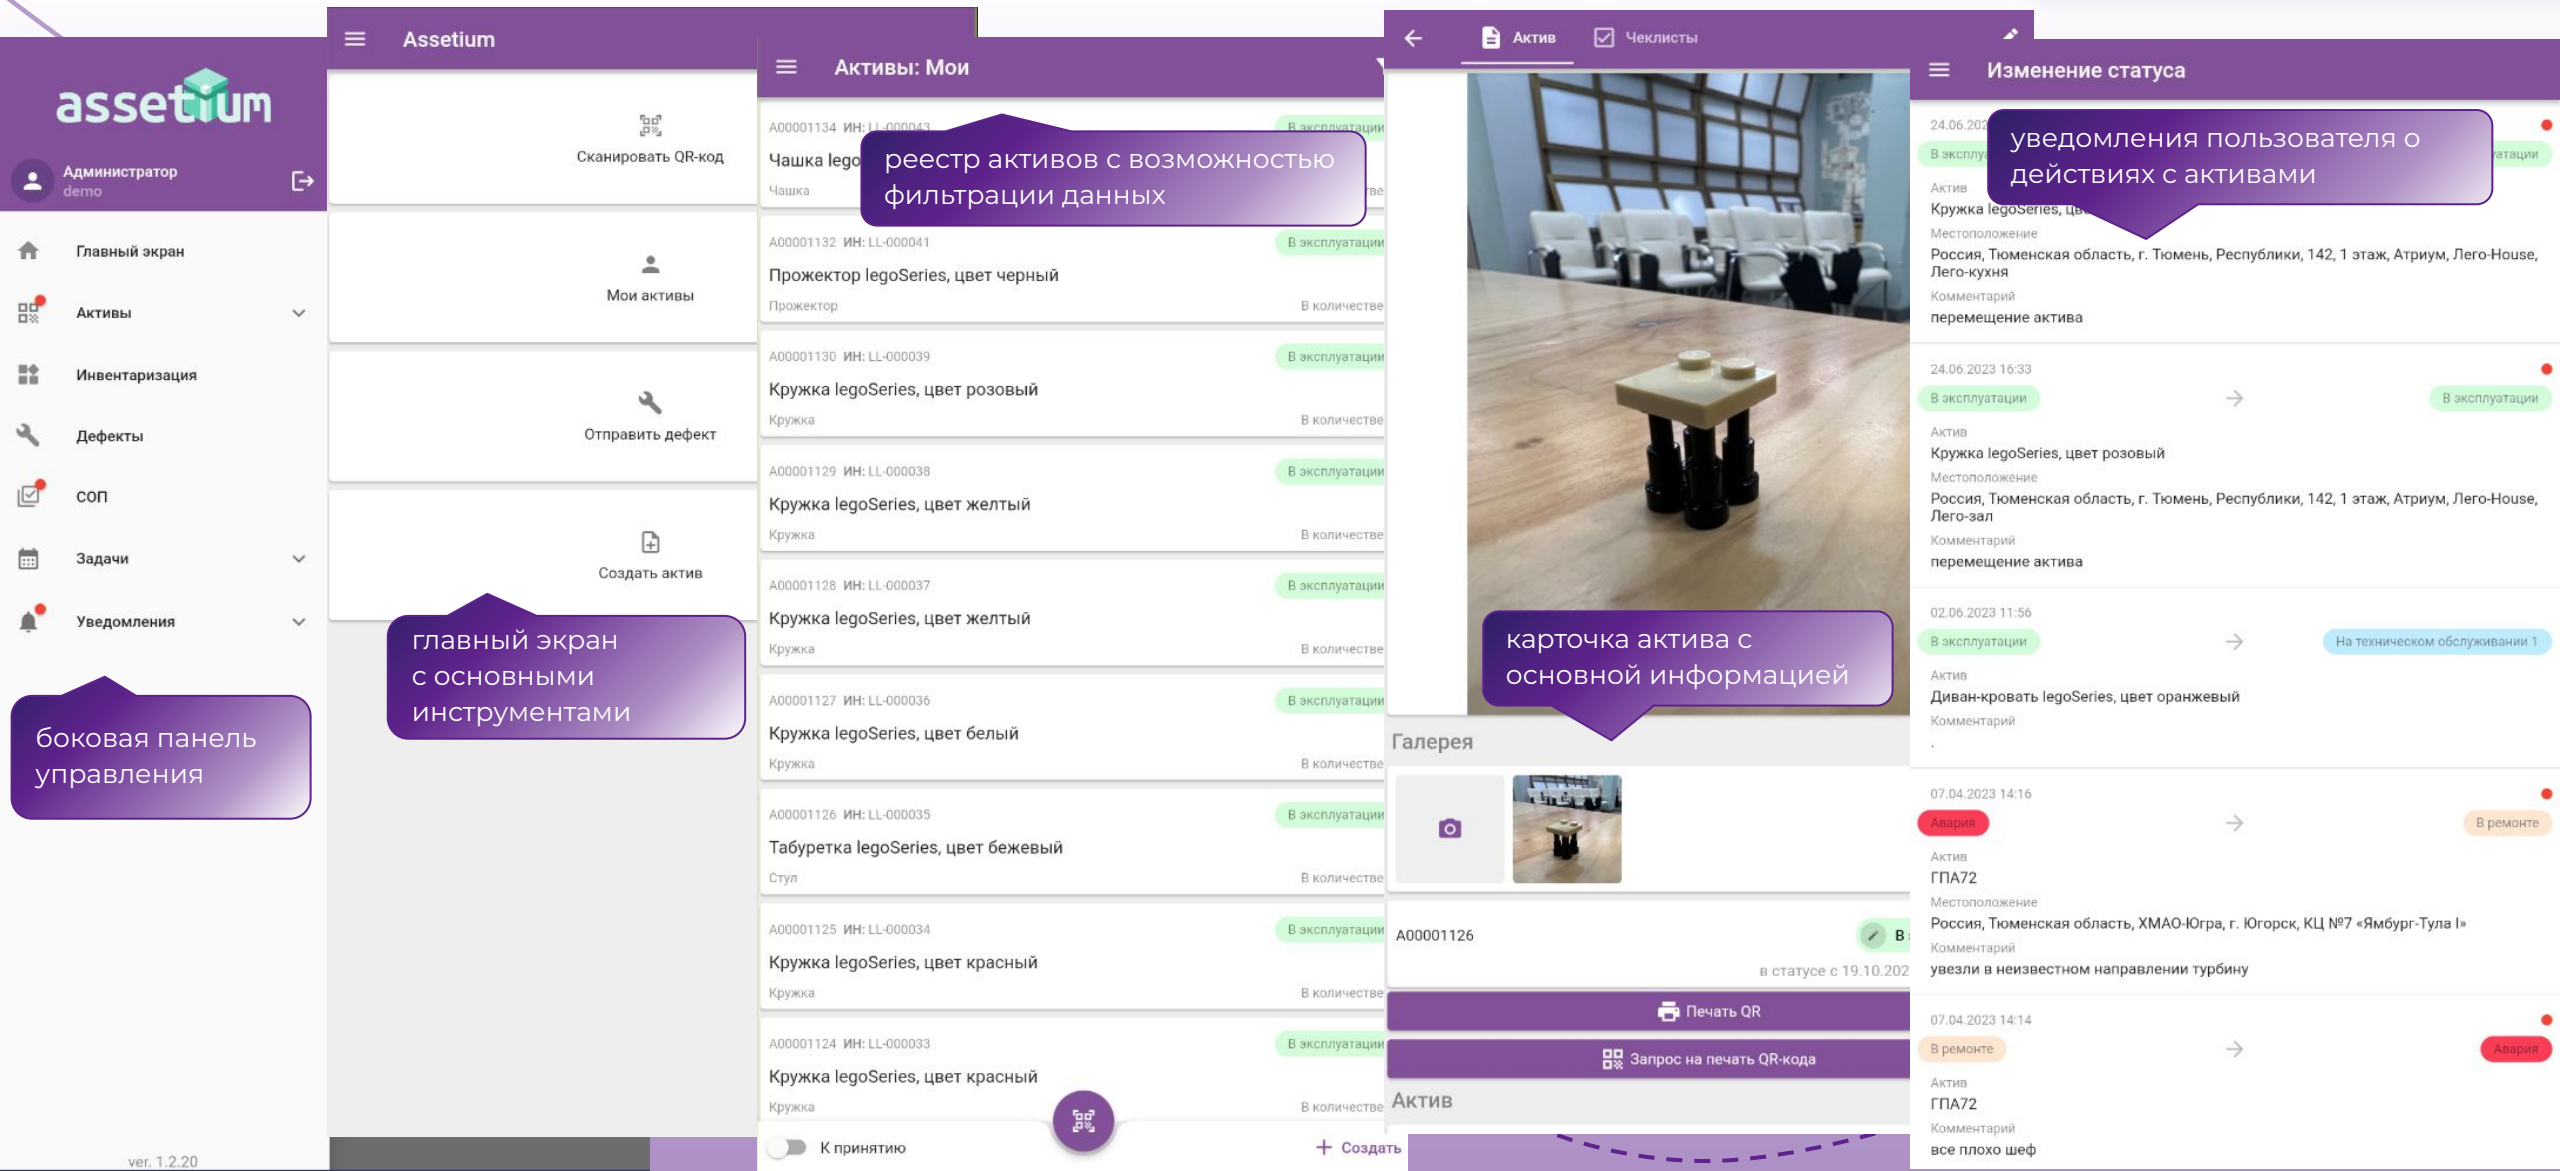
assetium

Администратор
demo

Главный экран
Активы
Инвентаризация
Дефекты
СОП
Задачи
Уведомления

боковая панель управления

ver. 1.2.20

Assetium

Сканировать QR-код

Мои активы

Отправить дефект

Создать актив

главный экран с основными инструментами

Активы: Мои

A00001134 ИН: LL-000043
Чашка lego
Чашка

реестр активов с возможностью фильтрации данных

A00001132 ИН: LL-000041 В эксплуатации
Прожектор legoSeries, цвет черный
Прожектор В количестве

A00001130 ИН: LL-000039 В эксплуатации
Кружка legoSeries, цвет розовый
Кружка В количестве

A00001129 ИН: LL-000038 В эксплуатации
Кружка legoSeries, цвет желтый
Кружка В количестве

A00001128 ИН: LL-000037 В эксплуатации
Кружка legoSeries, цвет желтый
Кружка В количестве

A00001127 ИН: LL-000036 В эксплуатации
Кружка legoSeries, цвет белый
Кружка В количестве

A00001126 ИН: LL-000035 В эксплуатации
Табуретка legoSeries, цвет бежевый
Стул В количестве

A00001125 ИН: LL-000034 В эксплуатации
Кружка legoSeries, цвет красный
Кружка В количестве

A00001124 ИН: LL-000033 В эксплуатации
Кружка legoSeries, цвет красный
Кружка В количестве

К принятию
Создать

Актив Чеклисты

карточка актива с основной информацией

Галерея

A00001126
в статусе с 19.10.202

Печать QR
Запрос на печать QR-кода
Актив

Изменение статуса

24.06.202
В эксплу
уведомления пользователя о действиях с активами
Актив
Кружка legoSeries, цв
Местоположение
Россия, Тюменская область, г. Тюмень, Республики, 142, 1 этаж, Атриум, Лего-House, Лего-кухня
Комментарий
перемещение актива

24.06.2023 16:33
В эксплуатации В эксплуатации
Актив
Кружка legoSeries, цвет розовый
Местоположение
Россия, Тюменская область, г. Тюмень, Республики, 142, 1 этаж, Атриум, Лего-House, Лего-зал
Комментарий
перемещение актива

02.06.2023 11:56
В эксплуатации На техническом обслуживании 1
Актив
Диван-кровать legoSeries, цвет оранжевый
Комментарий
.

07.04.2023 14:16
Авария В ремонте
Актив
ГПА72
Местоположение
Россия, Тюменская область, ХМАО-Югра, г. Югорск, КЦ №7 «Ямбург-Тула I»
Комментарий
увезли в неизвестном направлении турбину

07.04.2023 14:14
В ремонте Авария
Актив
ГПА72
Комментарий
все плохо шеф